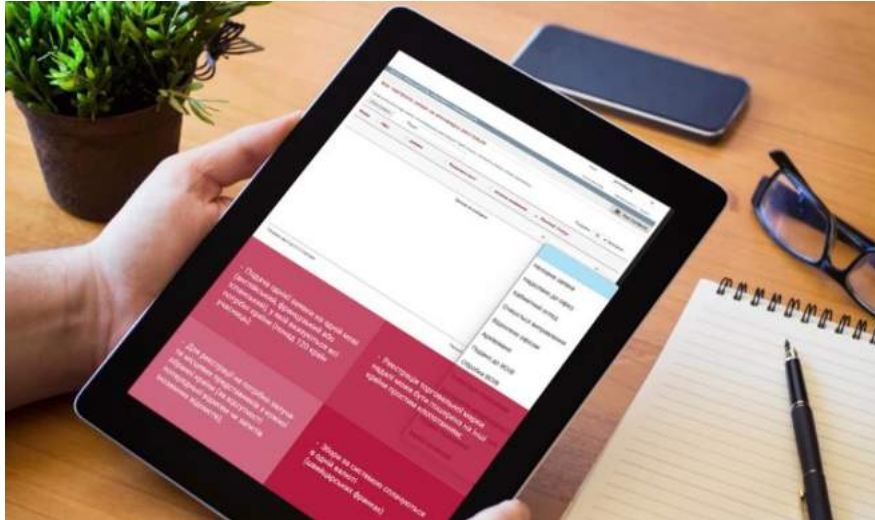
Подача однієї заявки на одній мові (англійській, французькій або іспанській), у якій вказуються всі потрібні країни (понад 120 країн учасниць).

Для реєстрації не потрібно мати на місцях представника у кожній окремій країні (за винятком деяких країн, які вимагають це під час подання заявки).

Реєстрація торговельної марки надалі може бути поширена на інші країни простим клопотанням.

Збори за системою сплачуються в одній валюті (швейцарських франках).

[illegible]

Національні заявки
Подовження до строку
Публікаційний аспект
Спрощений аспект
Приєднання нових учасників
Рекламації
Подання до WIPO
Обробка WIPO